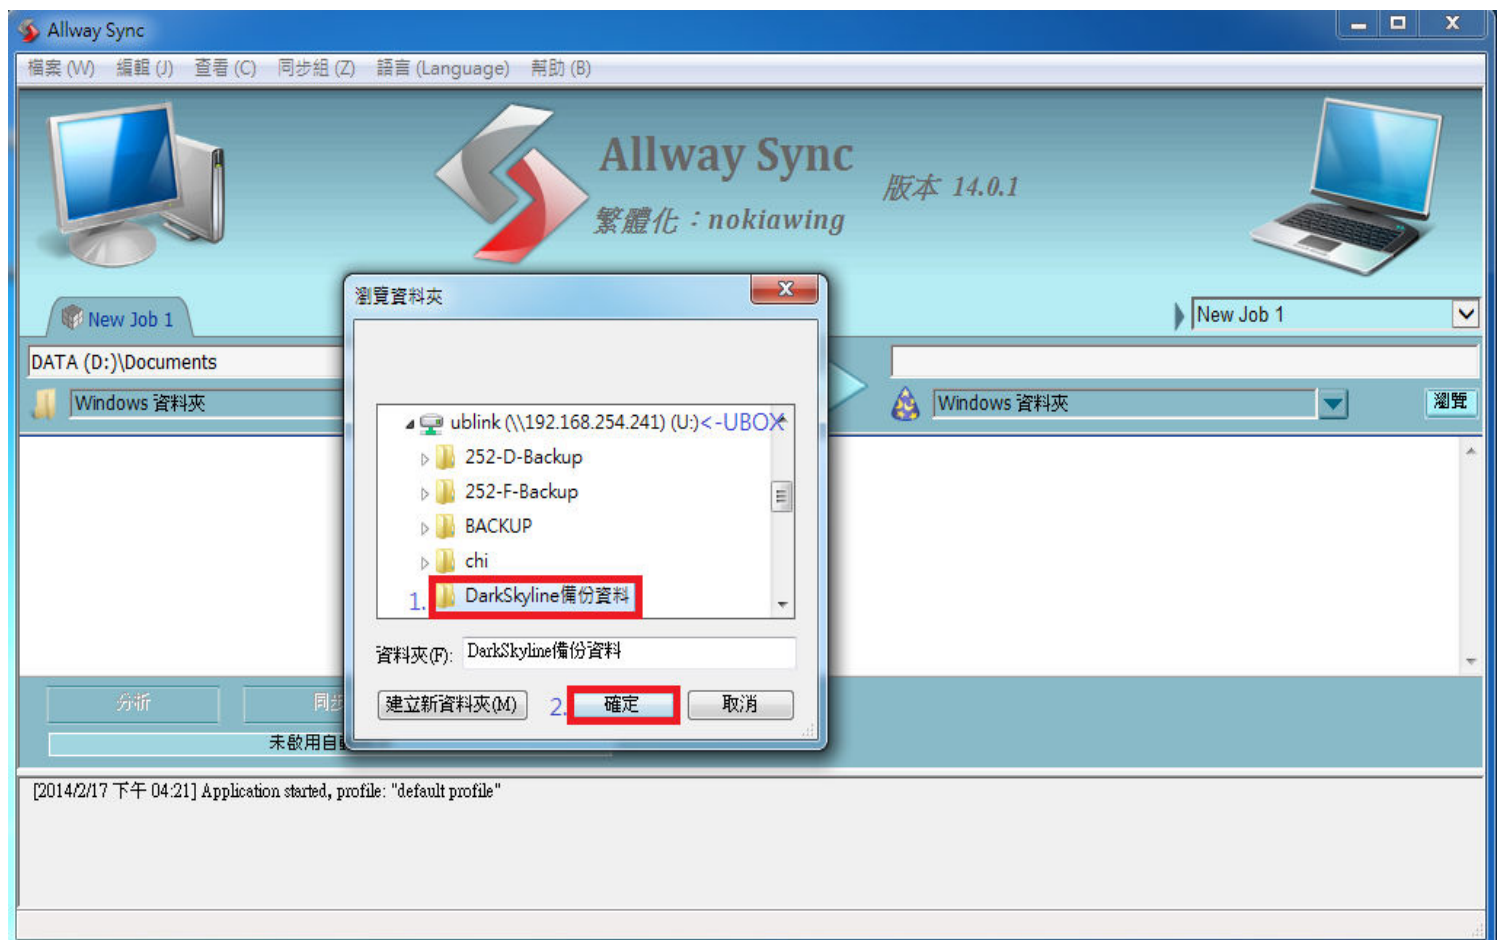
Allway Sync
檔案 (W) 編輯 (J) 查看 (C) 同步組 (Z) 語言 (Language) 幫助 (B)

Allway Sync
繁體化：nokiawing
版本 14.0.1

New Job 1
DATA (D:)\Documents
Windows 資料夾

New Job 1
Windows 資料夾
瀏覽

瀏覽資料夾
ublink (\\192.168.254.241) (U:)<-UBOX
252-D-Backup
252-F-Backup
BACKUP
chi
1. DarkSkyline備份資料
資料夾(F): DarkSkyline備份資料
建立新資料夾(M)
2. 確定
取消

分析
同
未啟用自

[2014/2/17 下午 04:21] Application started, profile: "default profile"